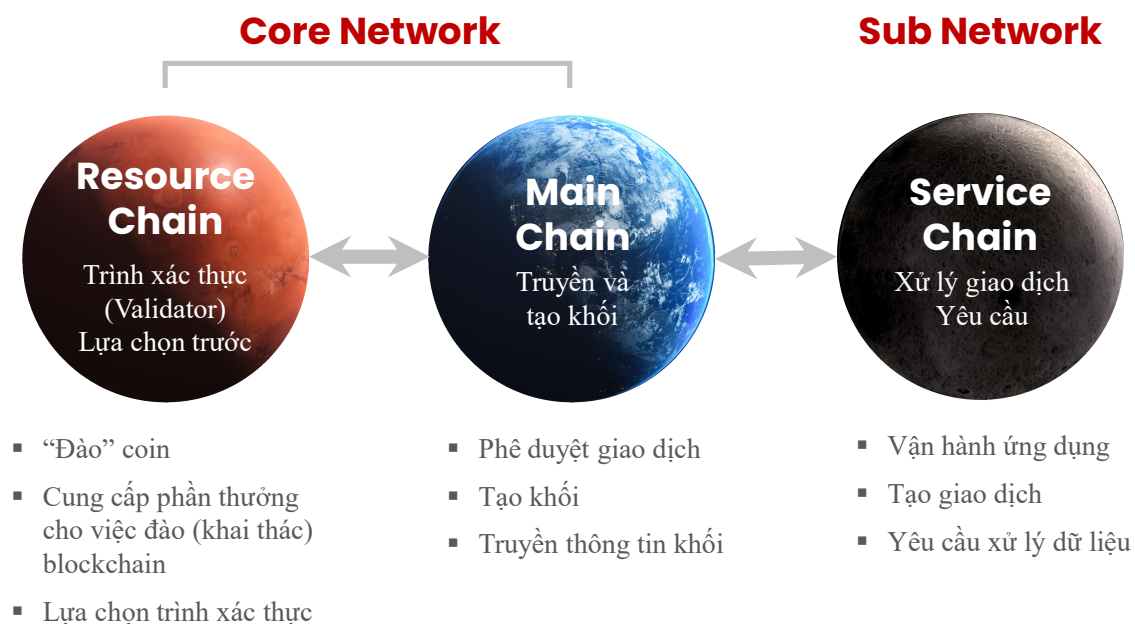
Core Network

Sub Network

Resource Chain
Trình xác thực (Validator) Lựa chọn trước

Main Chain
Truyền và tạo khối

Service Chain
Xử lý giao dịch Yêu cầu

- "Đào" coin
- Cung cấp phần thưởng cho việc đào (khai thác) blockchain
- Lựa chọn trình xác thực

- Phê duyệt giao dịch
- Tạo khối
- Truyền thông tin khối

- Vận hành ứng dụng
- Tạo giao dịch
- Yêu cầu xử lý dữ liệu